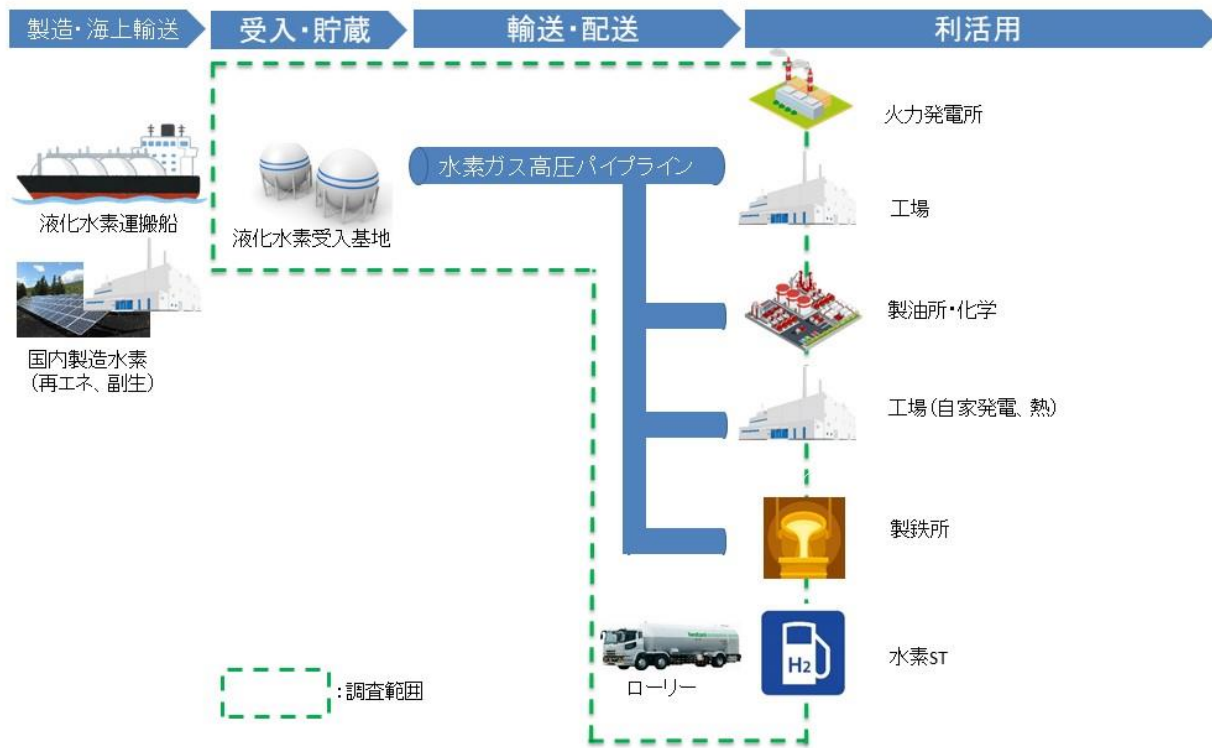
製造・海上輸送

受入・貯蔵

輸送・配送

利活用

液化水素運搬船

国内製造水素
(再エネ、副生)

液化水素受入基地

水素ガス高圧パイプライン

火力発電所

工場

製油所・化学

工場(自家発電、熱)

製鉄所

$H_2$

水素ST

ローリー

:調査範囲